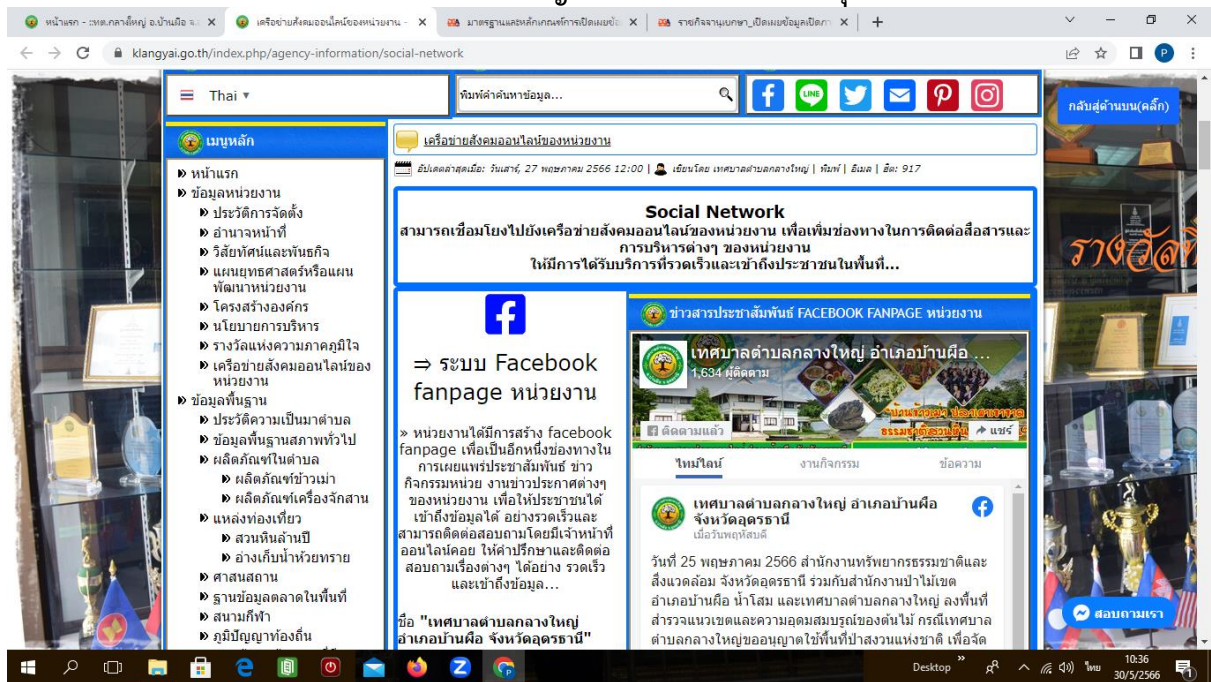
หน้าแรก - :ทต.กลางใหญ่ อ.บ้านผือ จ.อ × | เครือข่ายสังคมออนไลน์ของหน่วยงาน - × | มาตรฐานและหลักเกณฑ์การเปิดเผยข้อ × | รายกิจจานุเบกษา_เปิดเผยข้อมูลเปิดภ × | +

klangyai.go.th/index.php/agency-information/social-network

Thai ▾

พิมพ์คำค้นหาข้อมูล...

กลับสู่ด้านบน(คลิ้ก)

เมนูหลัก

หน้าแรก
ข้อมูลหน่วยงาน
ประวัติการจัดตั้ง
อำนาจหน้าที่
วิสัยทัศน์และพันธกิจ
แผนยุทธศาสตร์หรือแผนพัฒนาหน่วยงาน
โครงสร้างองค์กร
นโยบายการบริหาร
รางวัลแห่งความภาคภูมิใจ
เครือข่ายสังคมออนไลน์ของหน่วยงาน
ข้อมูลพื้นฐาน
ประวัติความเป็นมาตำบล
ข้อมูลพื้นฐานสภาพทั่วไป
ผลิตภัณฑ์ในตำบล
ผลิตภัณฑ์ข้าวเม่า
ผลิตภัณฑ์เครื่องจักสาน
แหล่งท่องเที่ยว
สวนหินล้านปี
อ่างเก็บน้ำห้วยทราย
ศาสนสถาน
ฐานข้อมูลตลาดในพื้นที่
สนามกีฬา
ภูมิปัญญาท้องถิ่น

เครือข่ายสังคมออนไลน์ของหน่วยงาน

อัปเดตล่าสุดเมื่อ: วันเสาร์, 27 พฤษภาคม 2566 12:00 | เขียนโดย เทศบาลตำบลกลางใหญ่ | พิมพ์ | อีเมล | ฮิต: 917

Social Network
สามารถเชื่อมโยงไปยังเครือข่ายสังคมออนไลน์ของหน่วยงาน เพื่อเพิ่มช่องทางในการติดต่อสื่อสารและการบริหารต่างๆ ของหน่วยงาน
ให้มีการได้รับบริการที่รวดเร็วและเข้าถึงประชาชนในพื้นที่...

⇒ ระบบ Facebook fanpage หน่วยงาน

» หน่วยงานได้มีการสร้าง facebook fanpage เพื่อเป็นอีกหนึ่งช่องทางในการเผยแพร่ประชาสัมพันธ์ ข่าวกิจกรรมหน่วย งานข่าวประกาศต่างๆ ของหน่วยงาน เพื่อให้ประชาชนได้เข้าถึงข้อมูลได้ อย่างรวดเร็วและสามารถติดต่อสอบถามโดยมีเจ้าหน้าที่ออนไลน์คอย ให้คำปรึกษาและติดต่อสอบถามเรื่องต่างๆ ได้อย่าง รวดเร็วและเข้าถึงข้อมูล...

ชื่อ "เทศบาลตำบลกลางใหญ่ อำเภอบ้านผือ จังหวัดอุดรธานี"

ข่าวสารประชาสัมพันธ์ FACEBOOK FANPAGE หน่วยงาน

เทศบาลตำบลกลางใหญ่ อำเภอบ้านผือ ...
1,634 ผู้ติดตาม
ติดตามแล้ว
แชร์
ไทม์ไลน์ | งานกิจกรรม | ข้อความ

เทศบาลตำบลกลางใหญ่ อำเภอบ้านผือ จังหวัดอุดรธานี
เมื่อวันพฤหัสบดี

วันที่ 25 พฤษภาคม 2566 สำนักงานทรัพยากรธรรมชาติและสิ่งแวดล้อม จังหวัดอุดรธานี ร่วมกับสำนักงานป่าไม้เขต อำเภอบ้านผือ น้ำโสม และเทศบาลตำบลกลางใหญ่ ลงพื้นที่สำรวจแนวเขตและความอุดมสมบูรณ์ของต้นไม้ กรณีเทศบาลตำบลกลางใหญ่ขออนุญาตใช้พื้นที่ป่าสงวนแห่งชาติ เพื่อจัด

สอบถามเรา

Desktop » ไทย 10:36 30/5/2566